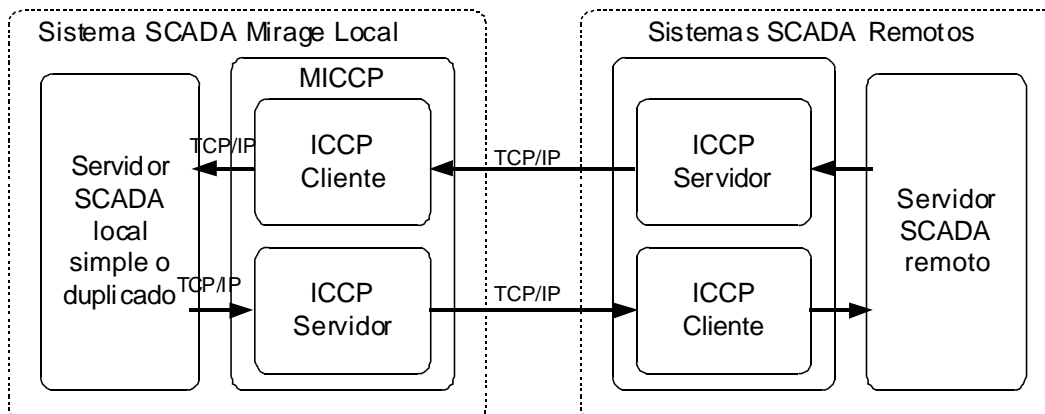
Sistema SCADA Mirage Local

Sistemas SCADA Remotos

MICCP

Servidor SCADA local simple o duplicado

TCP/IP

ICCP Cliente

TCP/IP

ICCP Servidor

Servidor SCADA remoto

TCP/IP

ICCP Servidor

TCP/IP

ICCP Cliente